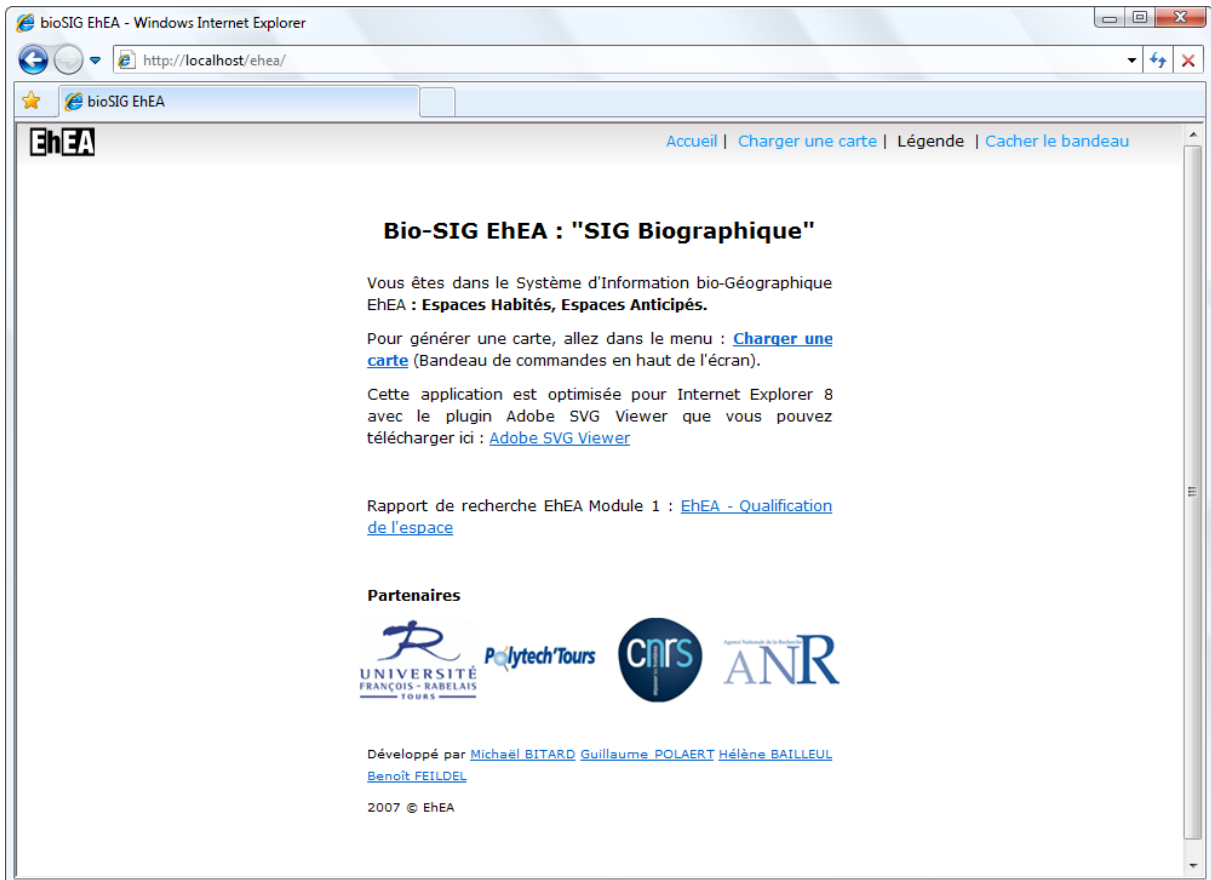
bioSIG EhEA - Windows Internet Explorer

http://localhost/ehea/

bioSIG EhEA

EhEA

Accueil | Charger une carte | Légende | Cacher le bandeau

Bio-SIG EhEA : "SIG Biographique"

Vous êtes dans le Système d'Information bio-Géographique EhEA : Espaces Habités, Espaces Anticipés.

Pour générer une carte, allez dans le menu : Charger une carte (Bandeau de commandes en haut de l'écran).

Cette application est optimisée pour Internet Explorer 8 avec le plugin Adobe SVG Viewer que vous pouvez télécharger ici : Adobe SVG Viewer

Rapport de recherche EhEA Module 1 : EhEA - Qualification de l'espace

Partenaires

UNIVERSITÉ FRANÇOIS - RABELAIS TOURS

Polytech'Tours

cnrs

Agence Nationale de la Recherche ANR

Développé par Michaël BITARD Guillaume POLAERT Hélène BAILLEUL Benoît FEILDEL

2007 © EhEA